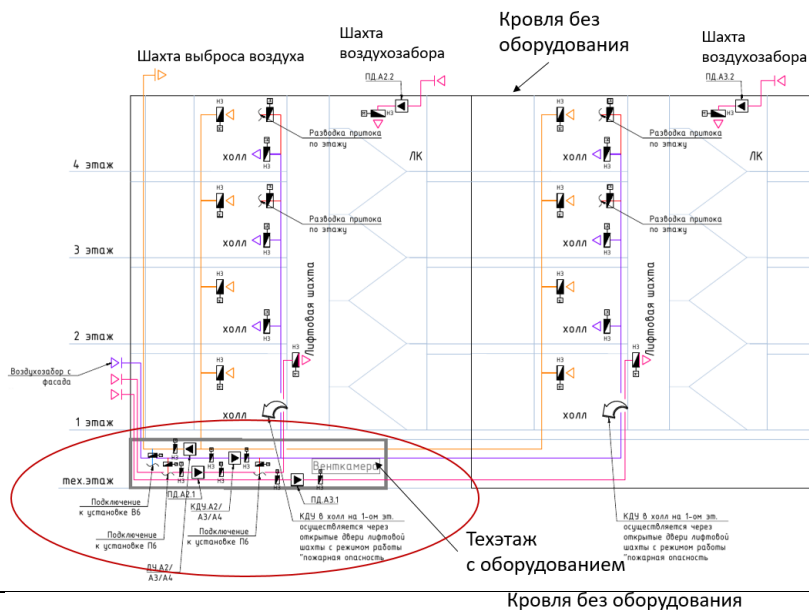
Шахта выброса воздуха

Шахта воздухозабора

Кровля без оборудования

Шахта воздухозабора

ПД.А2.2

ПД.А3.2

НЗ

НЗ

НЗ

НЗ

Разводка притока по этажу

Разводка притока по этажу

4 этаж

холл

ЛК

холл

ЛК

НЗ

НЗ

НЗ

НЗ

Разводка притока по этажу

Разводка притока по этажу

3 этаж

холл

холл

Лифтовая шахта

Лифтовая шахта

2 этаж

холл

холл

Воздухозабор с фасада

НЗ

1 этаж

холл

тех.этаж

Венткамера

Подключение к установке В6

Подключение к установке П6

ПД.А2.1

КДУ.А2/А3/А4

Подключение к установке П6

ДУ.А2/А3/А4

ПД.А3.1

КДУ в холл на 1-ом эт. осуществляется через открытые двери лифтовой шахты с режимом работы "пожарная опасность"

Техэтаж с оборудованием

КДУ в холл на 1-ом эт. осуществляется через открытые двери лифтовой шахты с режимом работы "пожарная опасность"

Кровля без оборудования